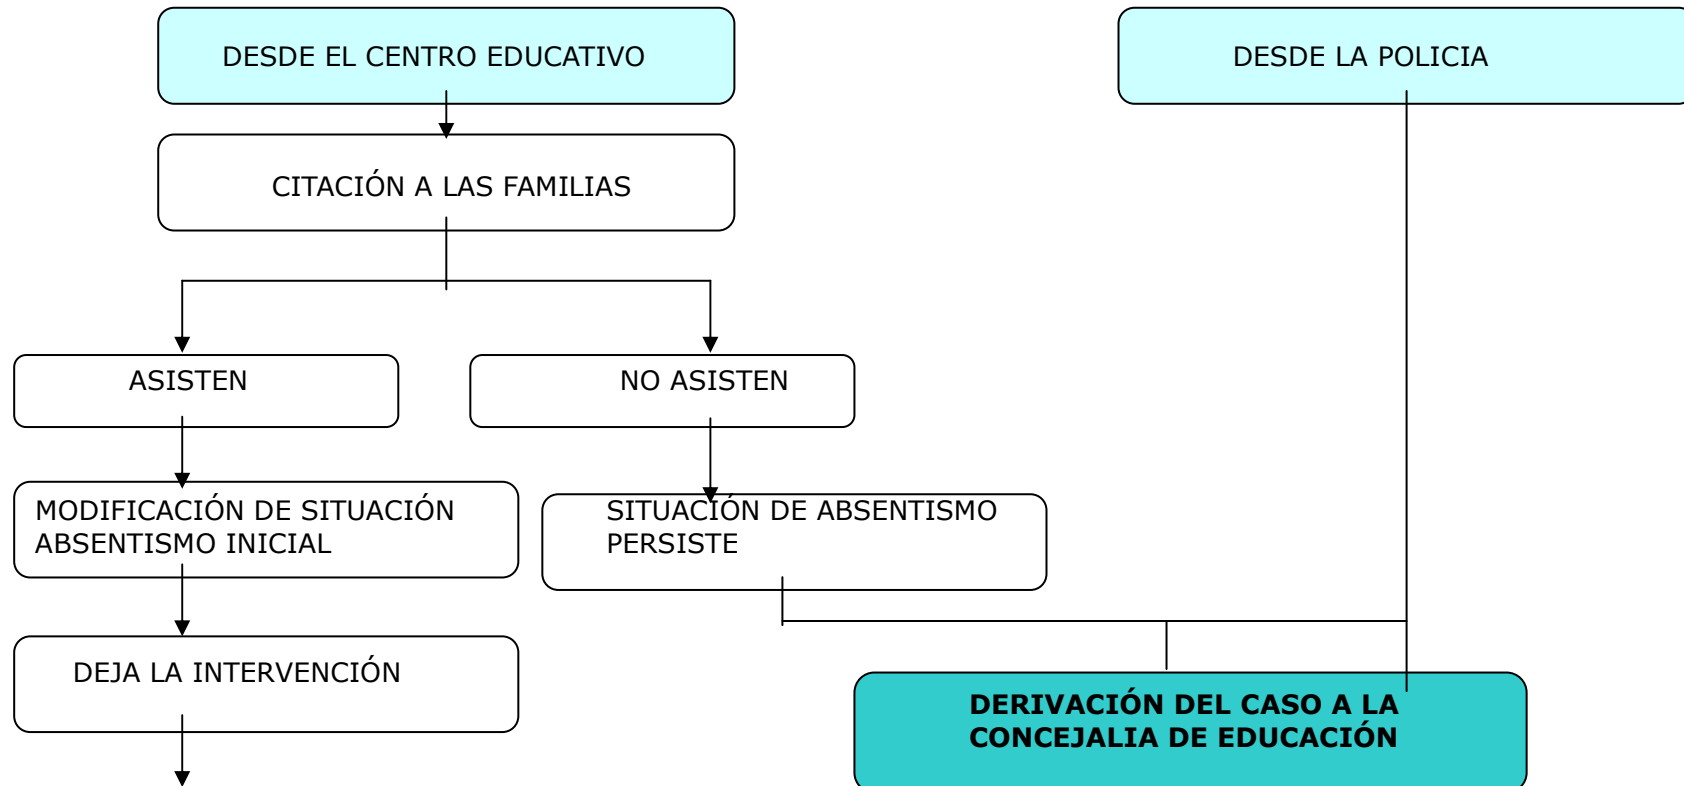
DESDE EL CENTRO EDUCATIVO

DESDE LA POLICIA

CITACIÓN A LAS FAMILIAS

ASISTEN

NO ASISTEN

MODIFICACIÓN DE SITUACIÓN ABSENTISMO INICIAL

SITUACIÓN DE ABSENTISMO PERSISTE

DEJA LA INTERVENCIÓN

DERIVACIÓN DEL CASO A LA CONCEJALIA DE EDUCACIÓN